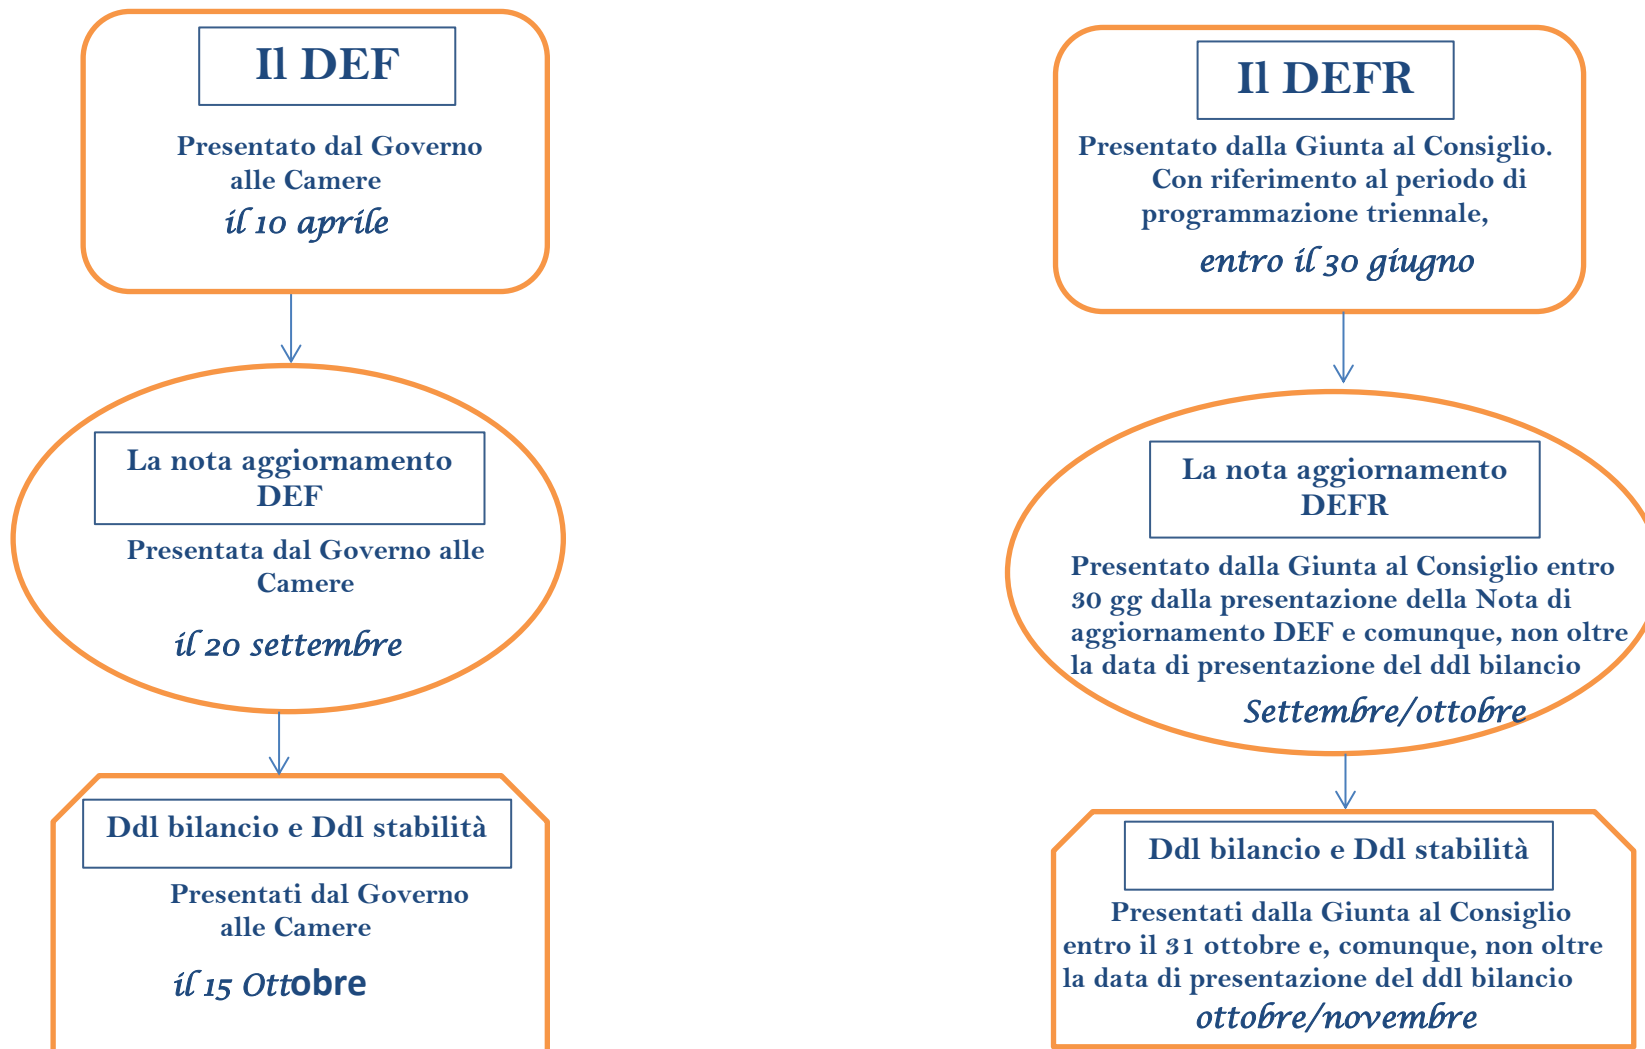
Il DEF

Presentato dal Governo alle Camere

il 10 aprile

La nota aggiornamento DEF

Presentata dal Governo alle Camere

il 20 settembre

Ddl bilancio e Ddl stabilità

Presentati dal Governo alle Camere

il 15 Ottobre

Il DEFR

Presentato dalla Giunta al Consiglio. Con riferimento al periodo di programmazione triennale,

entro il 30 giugno

La nota aggiornamento DEFR

Presentato dalla Giunta al Consiglio entro 30 gg dalla presentazione della Nota di aggiornamento DEF e comunque, non oltre la data di presentazione del ddl bilancio

Settembre/ottobre

Ddl bilancio e Ddl stabilità

Presentati dalla Giunta al Consiglio entro il 31 ottobre e, comunque, non oltre la data di presentazione del ddl bilancio

ottobre/novembre